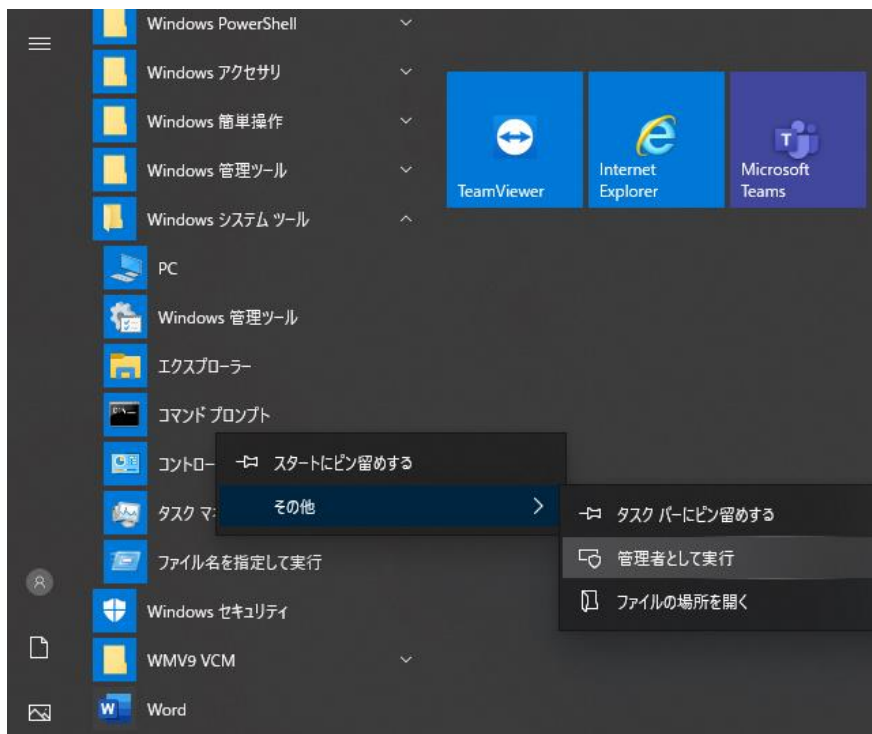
Windows PowerShell
Windows アクセサリ
Windows 簡単操作
Windows 管理ツール
Windows システム ツール
PC
Windows 管理ツール
エクスプローラー
コマンド プロンプト
コントロー
タスク マ
ファイル名を指定して実行
Windows セキュリティ
WMV9 VCM
Word

TeamViewer
Internet Explorer
Microsoft Teams

スタートにピン留めする
その他

タスク バーにピン留めする
管理者として実行
ファイルの場所を開く